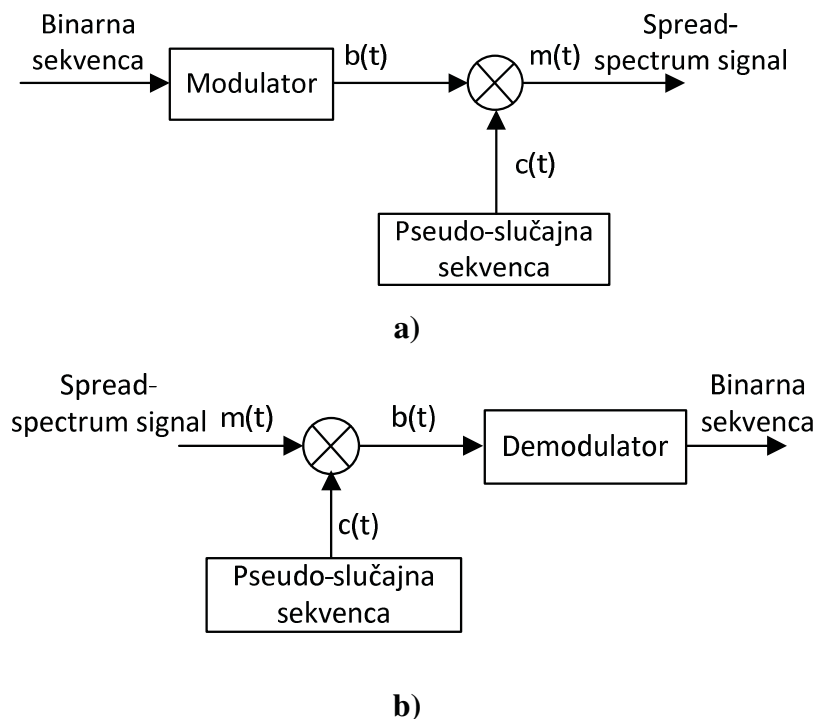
Binarna sekvenca

Modulator

b(t)

m(t)

Spread-spectrum signal

c(t)

Pseudo-slučajna sekvenca

a)

Spread-spectrum signal

m(t)

b(t)

Demodulator

Binarna sekvenca

c(t)

Pseudo-slučajna sekvenca

b)